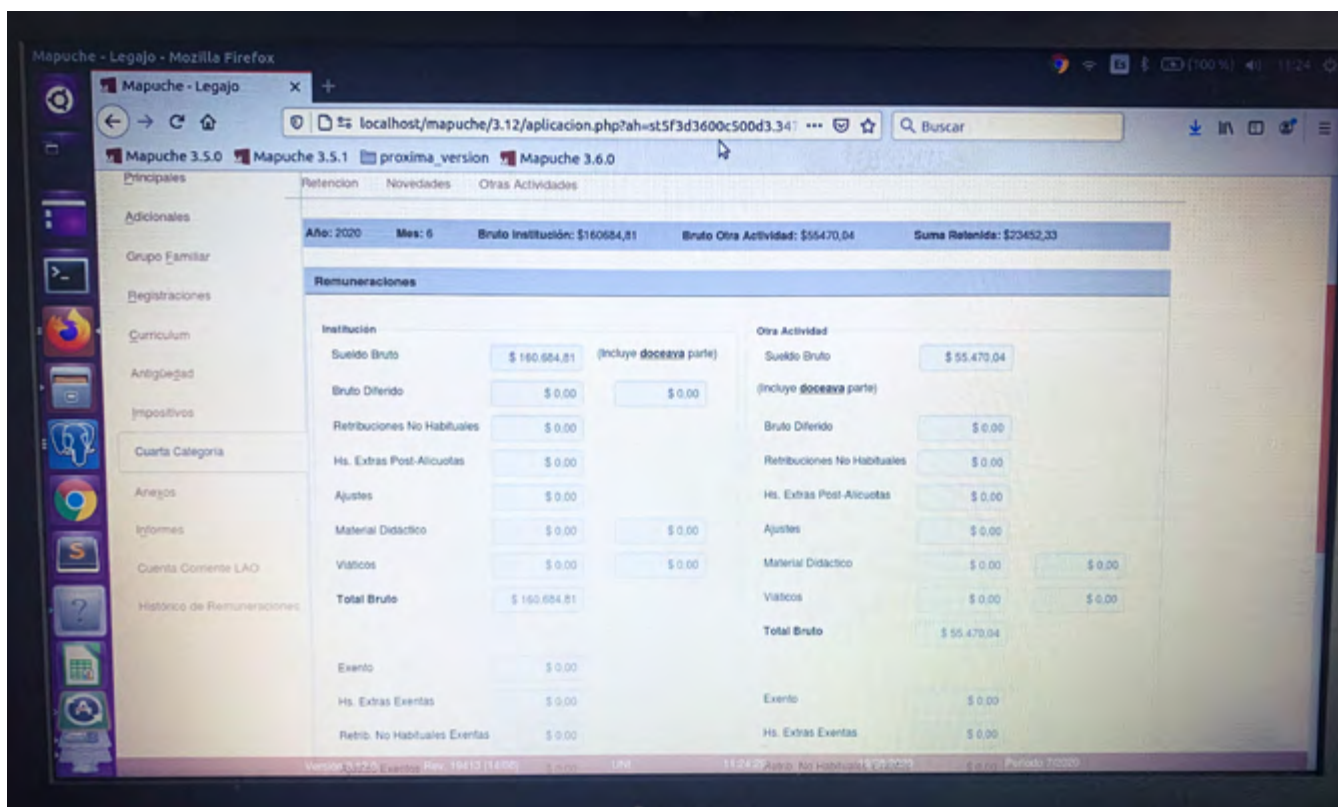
Mapuche - Legajo - Mozilla Firefox

Mapuche - Legajo ×

localhost/mapuche/3.12/aplicacion.php?ah=st5f3d3600c500d3.34 ··· Buscar

Mapuche 3.5.0 Mapuche 3.5.1 proxima_version Mapuche 3.6.0

Principales
Adicionales
Grupo Familiar
Registraciones
Curriculum
Antigüedad
Impositivos
Cuarta Categoria
Anexos
Informes
Cuenta Corriente LAO
Historico de Remuneraciones

Retencion Novedades Otras Actividades

Año: 2020 Mes: 6 Bruto Institución: $160684,81 Bruto Otra Actividad: $55470,04 Suma Retenida: $23452,33

Remuneraciones

Institución

| | | |
|---|---|---|
| Sueldo Bruto | $ 160.684,81 | (Incluye doceava parte) |
| Bruto Diferido | $ 0.00 | $ 0.00 |
| Retribuciones No Habituales | $ 0.00 | |
| Hs. Extras Post-Alicuotas | $ 0.00 | |
| Ajustes | $ 0.00 | |
| Material Didactico | $ 0.00 | $ 0.00 |
| Viaticos | $ 0.00 | $ 0.00 |
| Total Bruto | $ 160.684.81 | |
| Exento | $ 0.00 | |
| Hs. Extras Exentas | $ 0.00 | |
| Retrib. No Habituales Exentas | $ 0.00 | |

Otra Actividad

| | | |
|---|---|---|
| Sueldo Bruto | $ 55.470.04 | |
| (Incluye doceava parte) | | |
| Bruto Diferido | $ 0.00 | |
| Retribuciones No Habituales | $ 0.00 | |
| Hs. Extras Post-Alicuotas | $ 0.00 | |
| Ajustes | $ 0.00 | |
| Material Didactico | $ 0.00 | $ 0.00 |
| Viaticos | $ 0.00 | $ 0.00 |
| Total Bruto | $ 55.470.04 | |
| Exento | $ 0.00 | |
| Hs. Extras Exentas | $ 0.00 | |
| Retrib. No Habituales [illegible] | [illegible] | |

Version 3.12.0 Rev. 19413 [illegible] UNI 11:24 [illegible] Periodo 7/2020